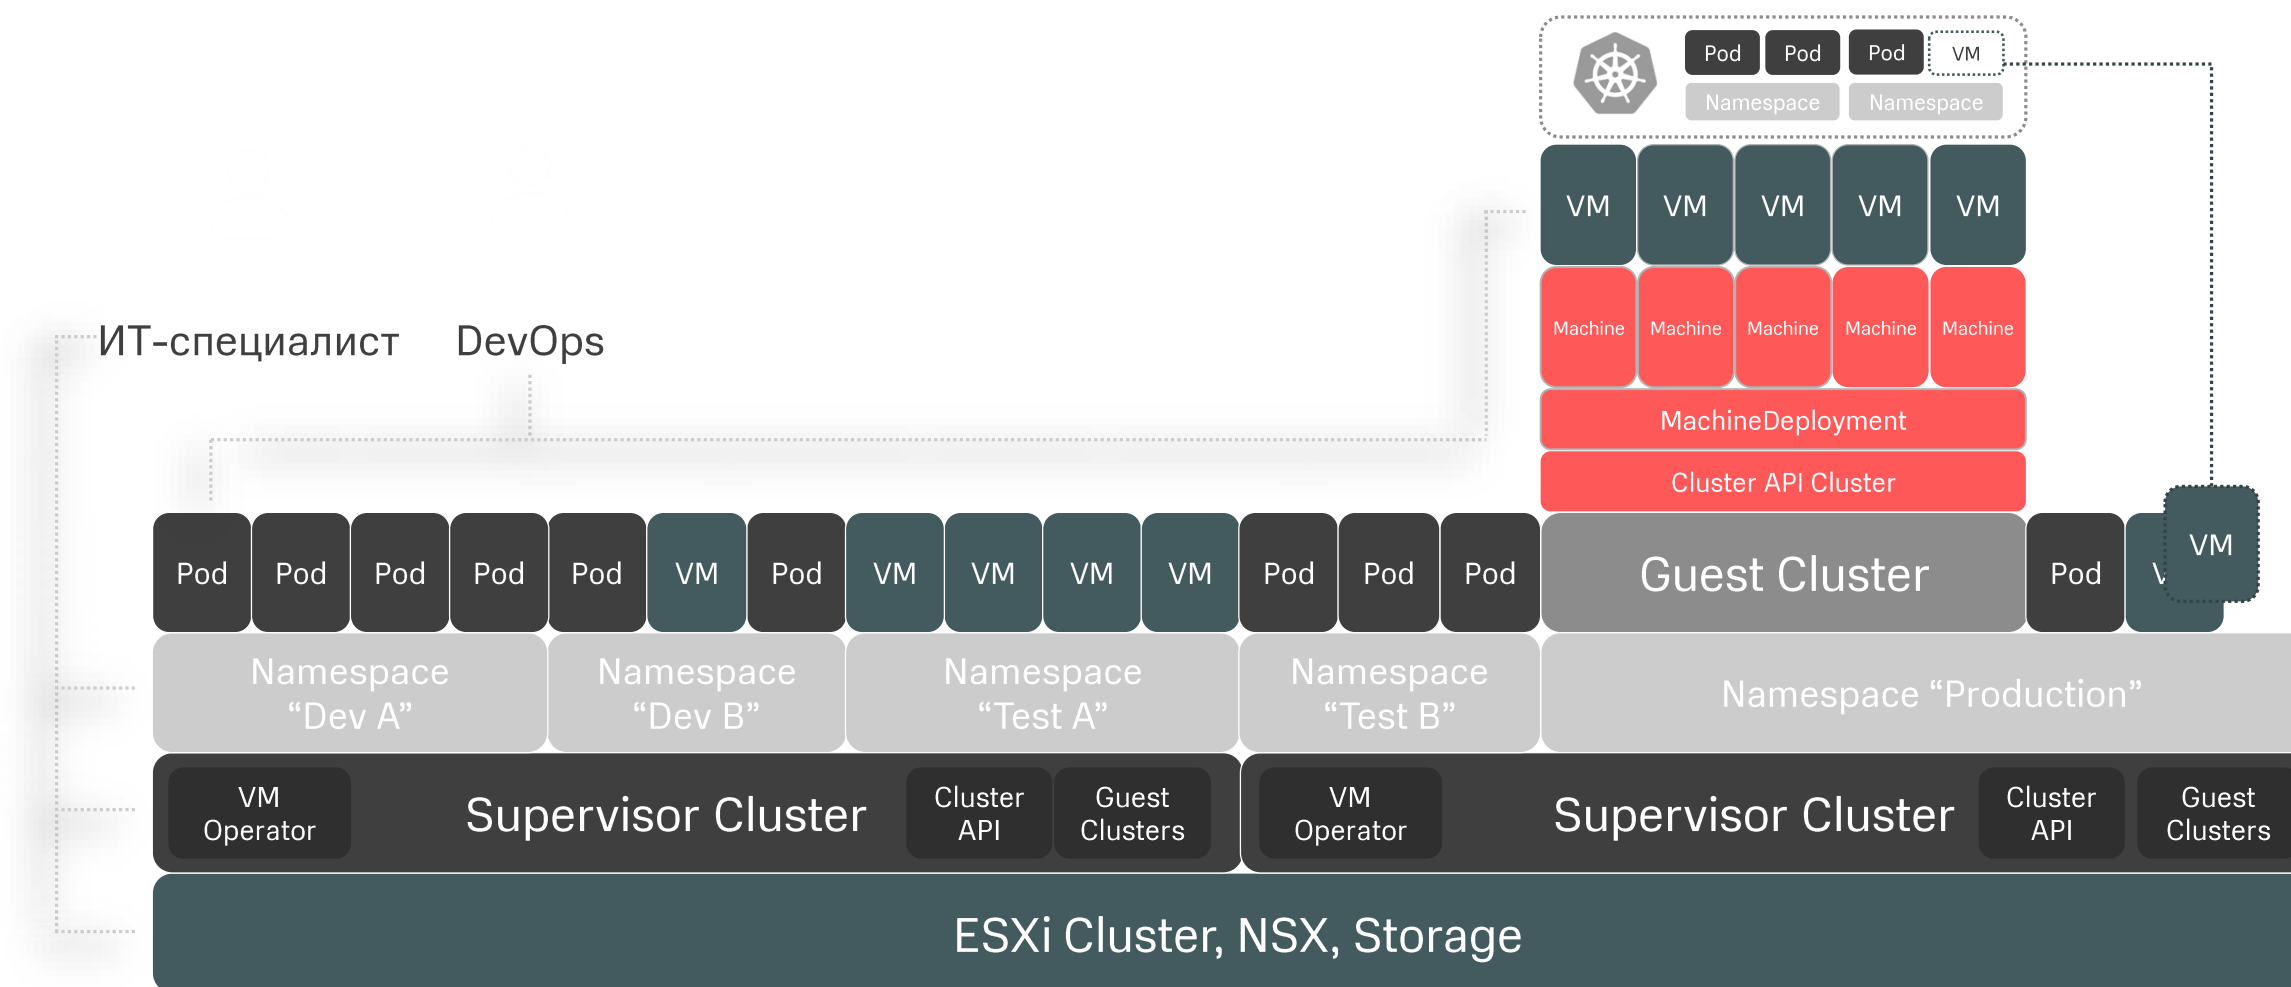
Pod Pod Pod VM
Namespace Namespace

VM VM VM VM VM

Machine Machine Machine Machine Machine

MachineDeployment

Cluster API Cluster

ИТ-специалист DevOps

Pod Pod Pod Pod Pod VM Pod VM VM VM VM Pod Pod Pod Guest Cluster Pod V VM

Namespace "Dev A"
Namespace "Dev B"
Namespace "Test A"
Namespace "Test B"
Namespace "Production"

VM Operator Supervisor Cluster Cluster API Guest Clusters
VM Operator Supervisor Cluster Cluster API Guest Clusters

ESXi Cluster, NSX, Storage